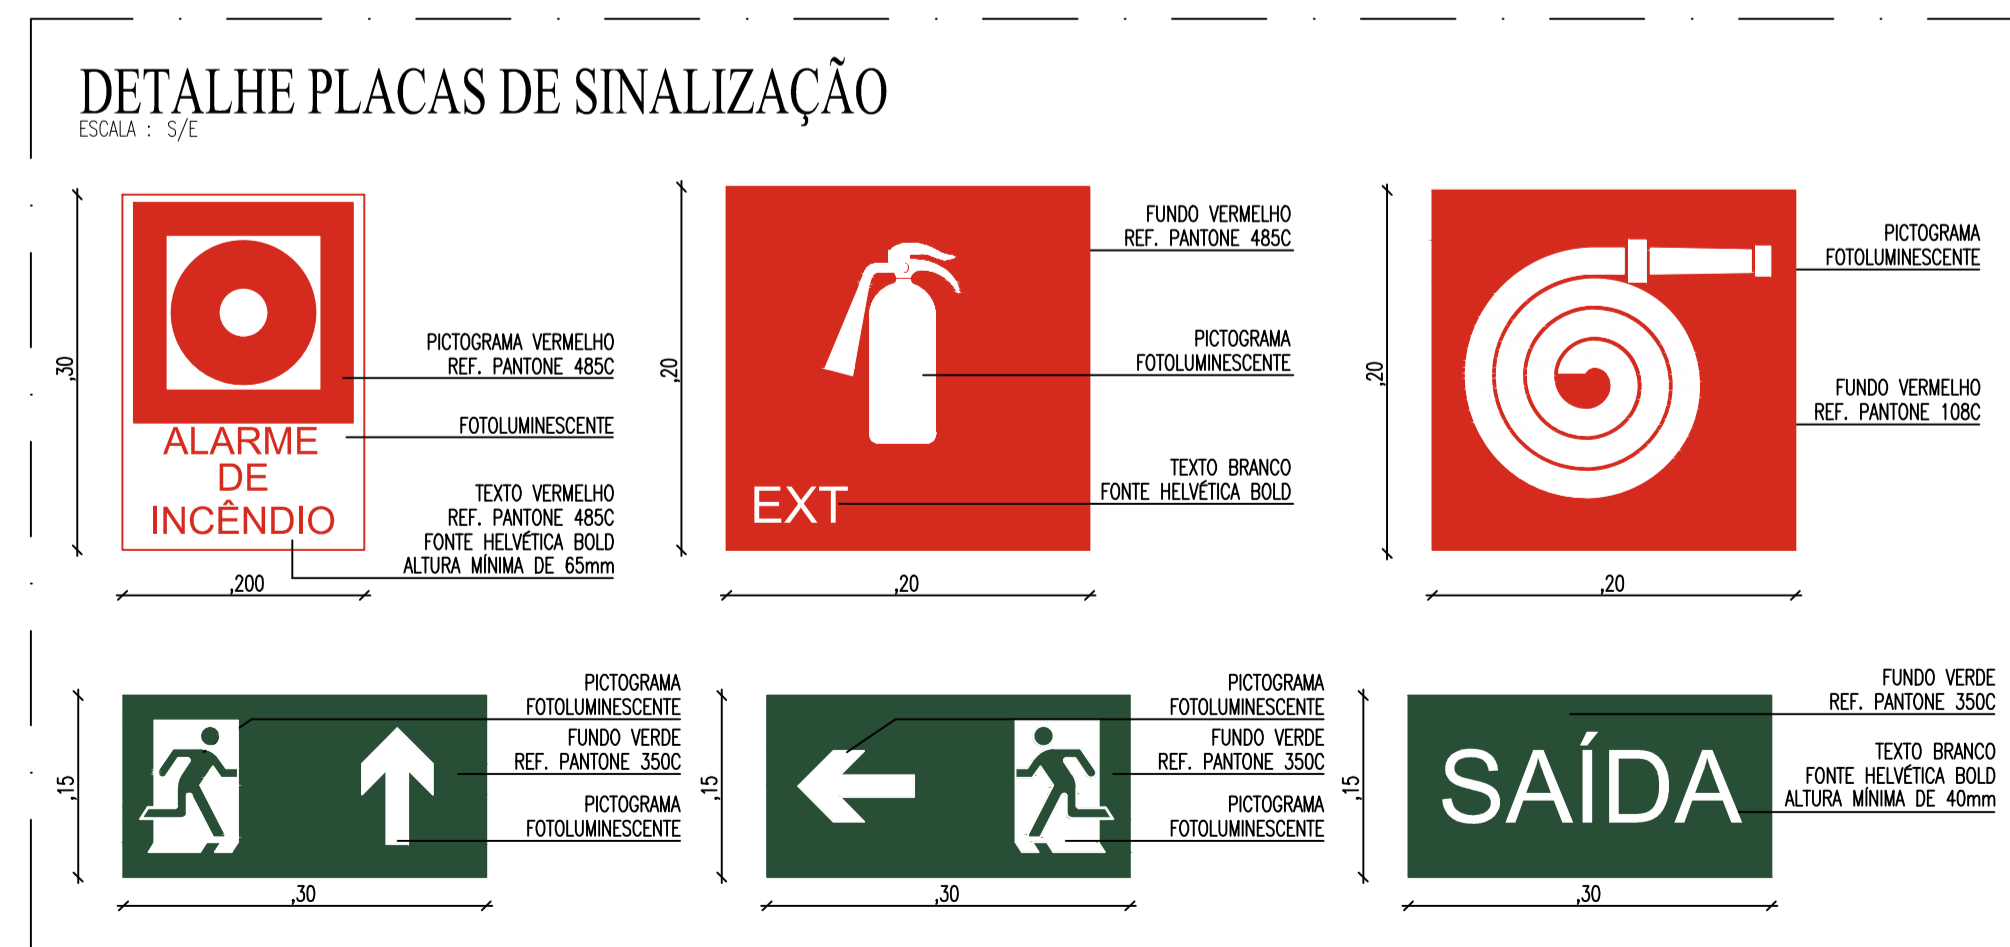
DETALHE PLACAS DE SINALIZAÇÃO
ESCALA : S/E

,30

ALARME DE INCÊNDIO

PICTOGRAMA VERMELHO
REF. PANTONE 485C

FOTOLUMINESCENTE

TEXTO VERMELHO
REF. PANTONE 485C
FONTE HELVÉTICA BOLD
ALTURA MÍNIMA DE 65mm

,200

,20

EXT

FUNDO VERMELHO
REF. PANTONE 485C

PICTOGRAMA
FOTOLUMINESCENTE

TEXTO BRANCO
FONTE HELVÉTICA BOLD

,20

,20

PICTOGRAMA
FOTOLUMINESCENTE

FUNDO VERMELHO
REF. PANTONE 108C

,20

,15

PICTOGRAMA
FOTOLUMINESCENTE

FUNDO VERDE
REF. PANTONE 350C

PICTOGRAMA
FOTOLUMINESCENTE

,30

,15

PICTOGRAMA
FOTOLUMINESCENTE

FUNDO VERDE
REF. PANTONE 350C

PICTOGRAMA
FOTOLUMINESCENTE

,30

,15

SAÍDA

FUNDO VERDE
REF. PANTONE 350C

TEXTO BRANCO
FONTE HELVÉTICA BOLD
ALTURA MÍNIMA DE 40mm

,30